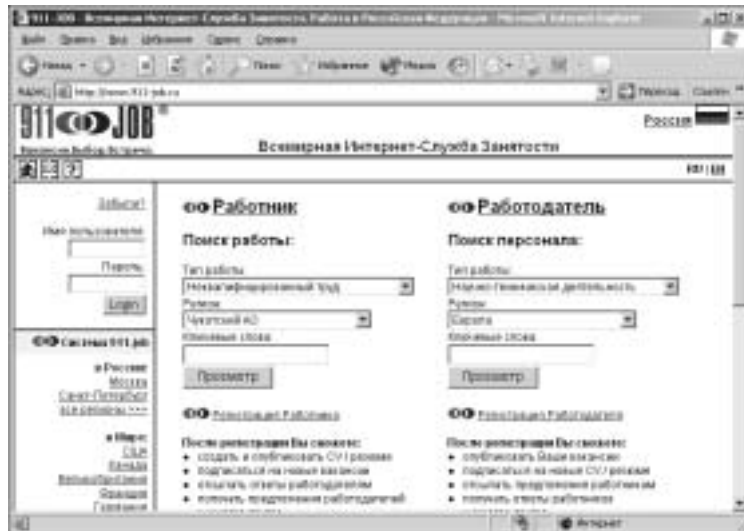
911 JOB - Всемирная Интернет-Служба Занятости. Работа в Российской Федерации - Microsoft Internet Explorer

Файл Правка Вид Избранное Сервис Справка

Назад Поиск Избранное Медиа

Адрес http://www.911-job.ru

Переход Ссылки

911JOB®

Россия

Всемирная Интернет-Служба Занятости

Забыли?

Имя пользователя:

Пароль:

Login

Система 911 job

в России:
Москва
Санкт-Петербург
все регионы >>>

в Мире:
США
Канада
Великобритания
Франция
Германия

Работник

Поиск работы:

Тип работы
Неквалифицированный труд

Регион
Чукотский АО

Ключевые слова

Просмотр

Регистрация Работника

После регистрации Вы сможете:
• создать и опубликовать CV / резюме
• подписаться на новые вакансии
• отсылать ответы работодателям
• получать предложения работодателей

Работодатель

Поиск персонала:

Тип работы
Научно-техническая деятельность

Регион
Европа

Ключевые слова

Просмотр

Регистрация Работодателя

После регистрации Вы сможете:
• опубликовать Ваши вакансии
• подписаться на новые CV / резюме
• отсылать предложения работникам
• получать ответы работника

Интернет